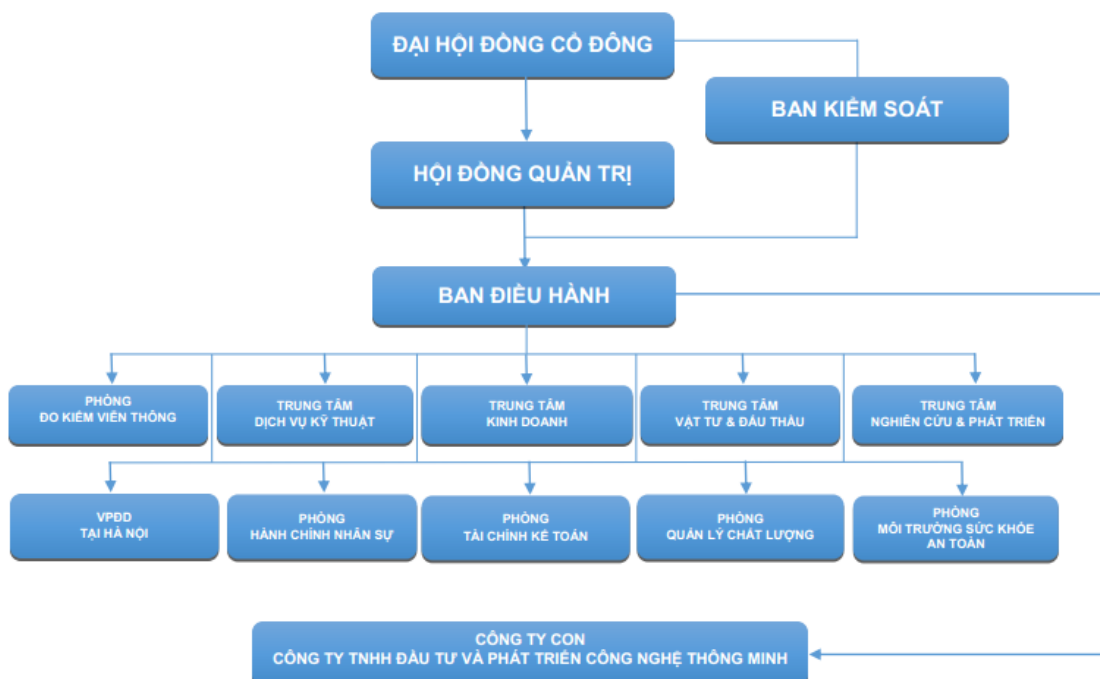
ĐẠI HỘI ĐỒNG CỔ ĐÔNG

BAN KIỂM SOÁT

HỘI ĐỒNG QUẢN TRỊ

BAN ĐIỀU HÀNH

PHÒNG
ĐO KIỂM VIỄN THÔNG

TRUNG TÂM
DỊCH VỤ KỸ THUẬT

TRUNG TÂM
KINH DOANH

TRUNG TÂM
VẬT TƯ & ĐẤU THẦU

TRUNG TÂM
NGHIÊN CỨU & PHÁT TRIỂN

VPĐD
TẠI HÀ NỘI

PHÒNG
HÀNH CHÍNH NHÂN SỰ

PHÒNG
TÀI CHÍNH KẾ TOÁN

PHÒNG
QUẢN LÝ CHẤT LƯỢNG

PHÒNG
MÔI TRƯỜNG SỨC KHỎE
AN TOÀN

CÔNG TY CON
CÔNG TY TNHH ĐẦU TƯ VÀ PHÁT TRIỂN CÔNG NGHỆ THÔNG MINH